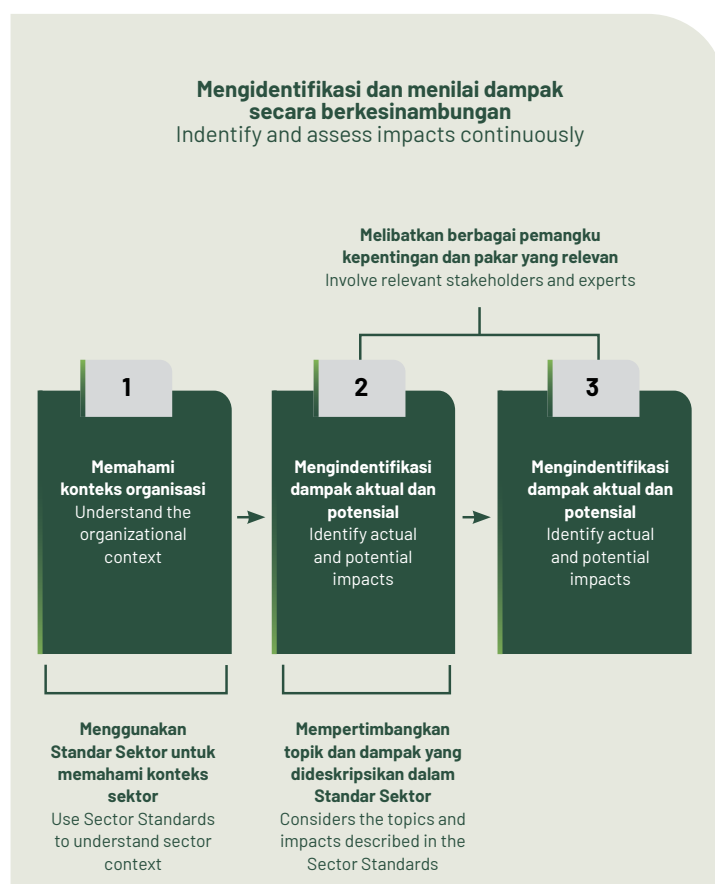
**Mengidentifikasi dan menilai dampak secara berkesinambungan**
Indentify and assess impacts continuously

**Melibatkan berbagai pemangku kepentingan dan pakar yang relevan**
Involve relevant stakeholders and experts

1

**Memahami konteks organisasi**
Understand the organizational context

2

**Mengindentifikasi dampak aktual dan potensial**
Identify actual and potential impacts

3

**Mengindentifikasi dampak aktual dan potensial**
Identify actual and potential impacts

**Menggunakan Standar Sektor untuk memahami konteks sektor**
Use Sector Standards to understand sector context

**Mempertimbangkan topik dan dampak yang dideskripsikan dalam Standar Sektor**
Considers the topics and impacts described in the Sector Standards